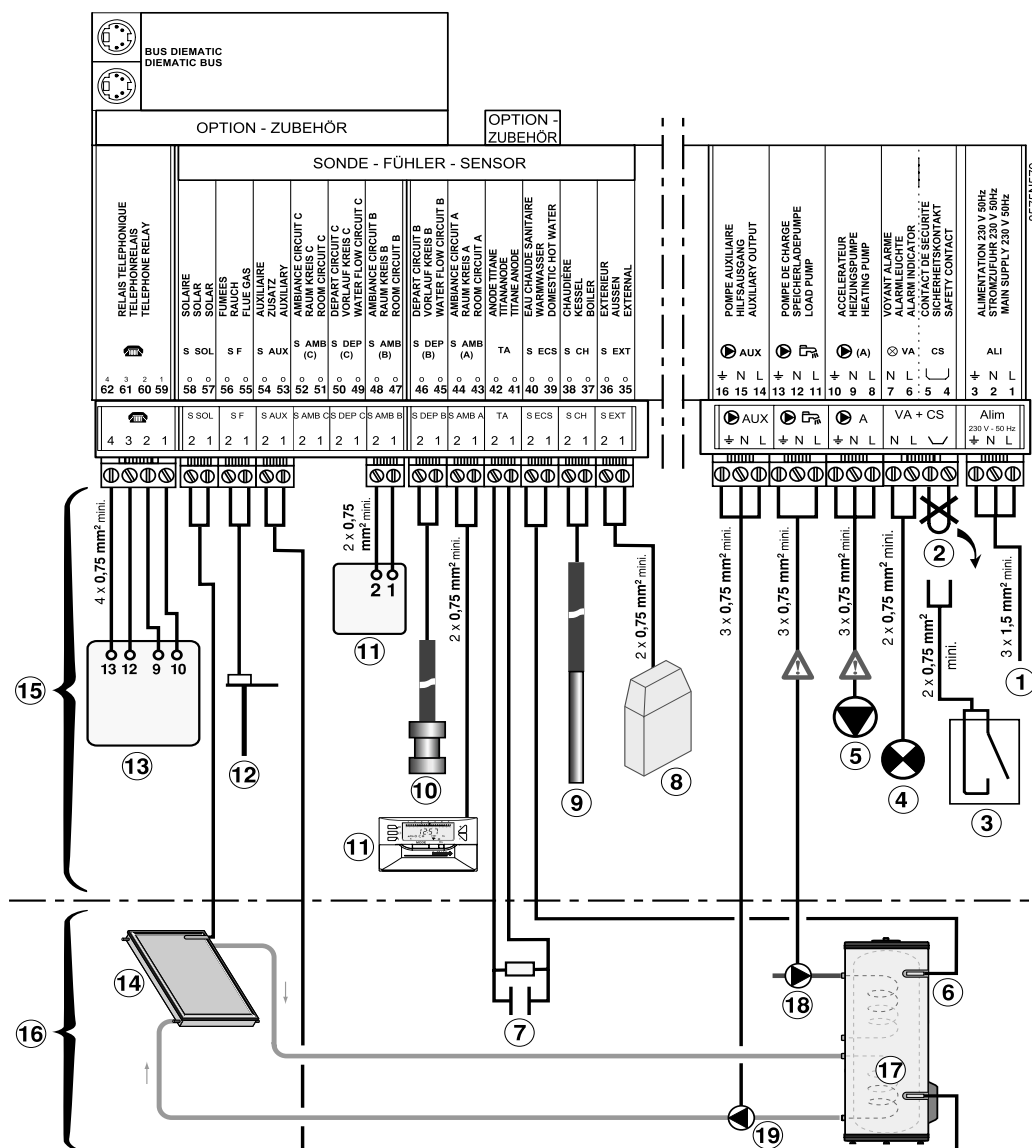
BUS DIEMATIC
DIEMATIC BUS

OPTION - ZUBEHÖR

OPTION - ZUBEHÖR

SONDE - FÜHLER - SENSOR

RELAIS TELEPHONIQUE
TELEPHONRELAIS
TELEPHONE RELAY

SOLAIRE
SOLAR
SOLAR

FUMEES
RAUCH
FLUE GAS

AUXILIAIRE
ZUSATZ
AUXILIARY

AMBIANCE CIRCUIT C
RAUM KREIS C
ROOM CIRCUIT C

DEPART CIRCUIT C
VORLAUF KREIS C
WATER FLOW CIRCUIT C

AMBIANCE CIRCUIT B
RAUM KREIS B
ROOM CIRCUIT B

DEPART CIRCUIT B
VORLAUF KREIS B
WATER FLOW CIRCUIT B

AMBIANCE CIRCUIT A
RAUM KREIS A
ROOM CIRCUIT A

ANODE TITANE
TITANANODE
TITANE ANODE

EAU CHAUDE SANITAIRE
WARMWASSER
DOMESTIC HOT WATER

CHAUDIERE
KESSEL
BOILER

EXTERIEUR
AUSSEN
EXTERNAL

POMPE AUXILIAIRE
HILFSAUSGANG
AUXILIARY OUTPUT

POMPE DE CHARGE
SPEICHERLADEPUMPE
LOAD PUMP

ACCELERATEUR
HEIZUNGSPUMPE
HEATING PUMP

VOYANT ALARME
ALARMLEUCHTE
ALARM INDICATOR

CONTACT DE SECURITE
SICHERHEITSKONTAKT
SAFETY CONTACT

ALIMENTATION 230 V 50Hz
STROMZUFUHR 230 V 50Hz
MAIN SUPPLY 230 V 50Hz

S SOL S F S AUX S AMB (C) S DEP (C) S AMB (B) S DEP (B) S AMB (A) TA S ECS S CH S EXT

AUX (A) VA CS ALI

4 3 2 1
62 61 60 59 58 57 56 55 54 53 52 51 50 49 48 47 46 45 44 43 42 41 40 39 38 37 36 35
16 15 14 13 12 11 10 9 8 7 6 5 4 3 2 1

4 3 2 1 | S SOL 2 1 | S F 2 1 | S AUX 2 1 | S AMB C 2 1 | S DEP C 2 1 | S AMB B 2 1 | S DEP B 2 1 | S AMB A 2 1 | TA 2 1 | S ECS 2 1 | S CH 2 1 | S EXT 2 1

AUX ⏚ N L | ⏚ N L | A ⏚ N L | VA + CS N L | Alim 230 V - 50 Hz ⏚ N L

4 x 0,75 mm² mini.
2 x 0,75 mm² mini.
2 x 0,75 mm² mini.
2 x 0,75 mm² mini.
3 x 0,75 mm² mini.
3 x 0,75 mm² mini.
3 x 0,75 mm² mini.
2 x 0,75 mm² mini.
2 x 0,75 mm² mini.
3 x 1,5 mm² mini.

13 12 9 10
2 1

1 2 3 4 5 6 7 8 9 10 11 11 12 13 14 15 16 17 18 19